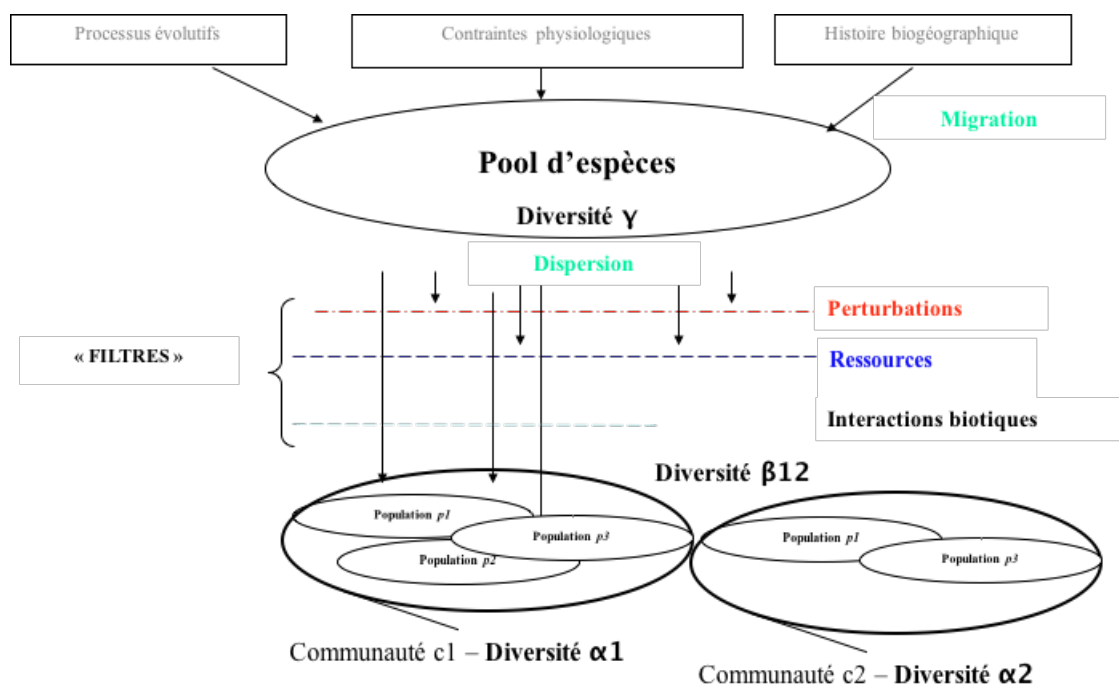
Processus évolutifs

Contraintes physiologiques

Histoire biogéographique

Migration

Pool d'espèces

Diversité γ

Dispersion

« FILTRES »

Perturbations

Ressources

Interactions biotiques

Diversité β12

Population $p1$

Population $p3$

Population $p2$

Population $p1$

Population $p3$

Communauté c1 – Diversité α1

Communauté c2 – Diversité α2